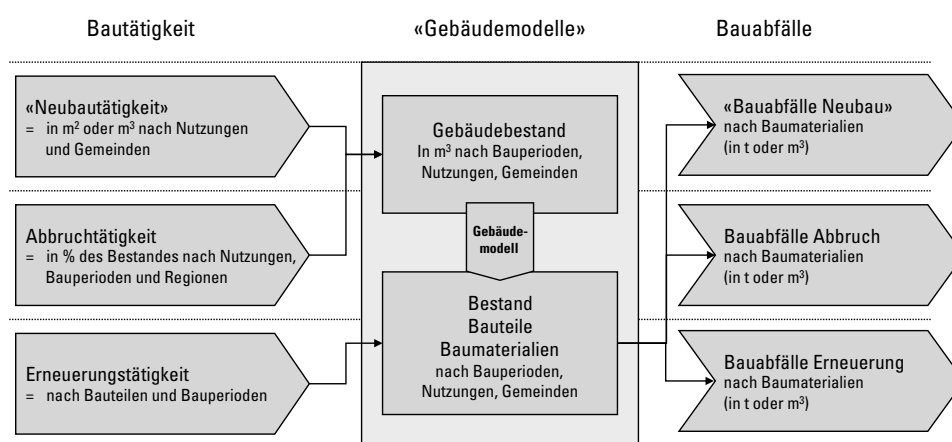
Bautätigkeit

«Gebäudemodelle»

Bauabfälle

«Neubautätigkeit»
= in $m^2$ oder $m^3$ nach Nutzungen und Gemeinden

Gebäudebestand
In $m^3$ nach Bauperioden, Nutzungen, Gemeinden

«Bauabfälle Neubau»
nach Baumaterialien
(in t oder $m^3$)

Abbruchtätigkeit
= in % des Bestandes nach Nutzungen, Bauperioden und Regionen

Gebäudemodell

Bauabfälle Abbruch
nach Baumaterialien
(in t oder $m^3$)

Bestand
Bauteile
Baumaterialien
nach Bauperioden, Nutzungen, Gemeinden

Erneuerungstätigkeit
= nach Bauteilen und Bauperioden

Bauabfälle Erneuerung
nach Baumaterialien
(in t oder $m^3$)